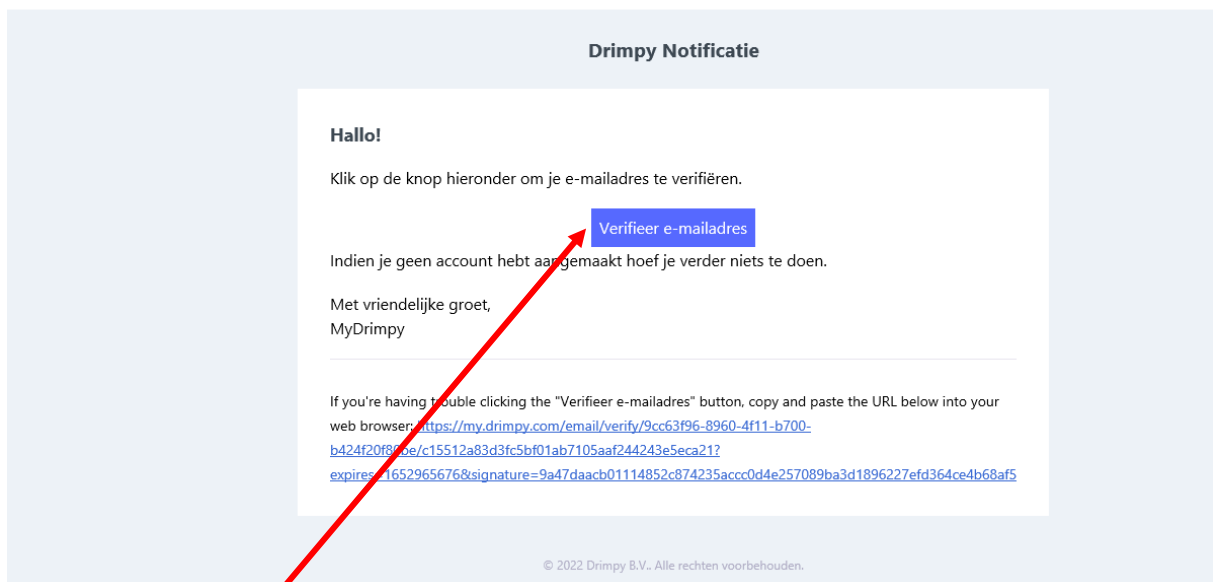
Drimpy Notificatie

Hallo!

Klik op de knop hieronder om je e-mailadres te verifiëren.

Verifieer e-mailadres

Indien je geen account hebt aangemaakt hoef je verder niets te doen.

Met vriendelijke groet,
MyDrimpy

If you're having t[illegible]ouble clicking the "Verifieer e-mailadres" button, copy and paste the URL below into your web browser: https://my.drimpy.com/email/verify/9cc63f96-8960-4f11-b700-b424f20f8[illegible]be/c15512a83d3fc5bf01ab7105aaf244243e5eca21?expires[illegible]1652965676&signature=9a47daacb01114852c874235accc0d4e257089ba3d1896227efd364ce4b68af5

© 2022 Drimpy B.V.. Alle rechten voorbehouden.